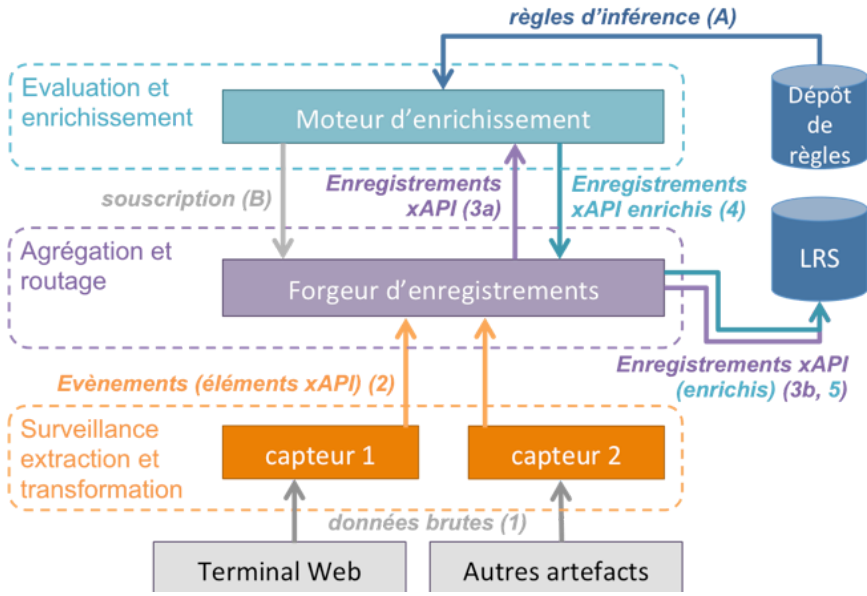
règles d'inférence (A)

Evaluation et enrichissement

Moteur d'enrichissement

Dépôt de règles

souscription (B)

Enregistrements xAPI (3a)

Enregistrements xAPI enrichis (4)

LRS

Agrégation et routage

Forgeur d'enregistrements

Enregistrements xAPI (enrichis) (3b, 5)

Evènements (éléments xAPI) (2)

Surveillance extraction et transformation

capteur 1

capteur 2

données brutes (1)

Terminal Web

Autres artefacts